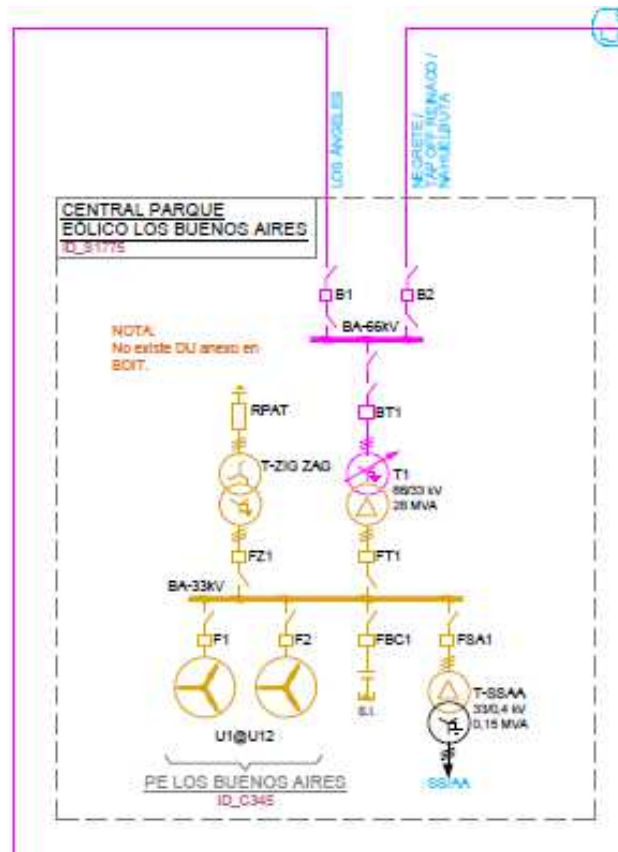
LOS ANGELES

NEGRETE / TAP OFF REINACO / NAHUELBUTA

CENTRAL PARQUE EÓLICO LOS BUENOS AIRES
ID_S1775

B1

B2

BA-66kV

NOTA:
No existe DU anexo en BDIT.

RPAT

BT1

T-ZIG ZAG

T1
66/33 kV
28 MVA

FZ1

FT1

BA-33kV

F1

F2

FBC1

FSA1

T-SSAA
33/0,4 kV
0,15 MVA

S.I.

U1@U12

PE LOS BUENOS AIRES
ID_C345

SSAA